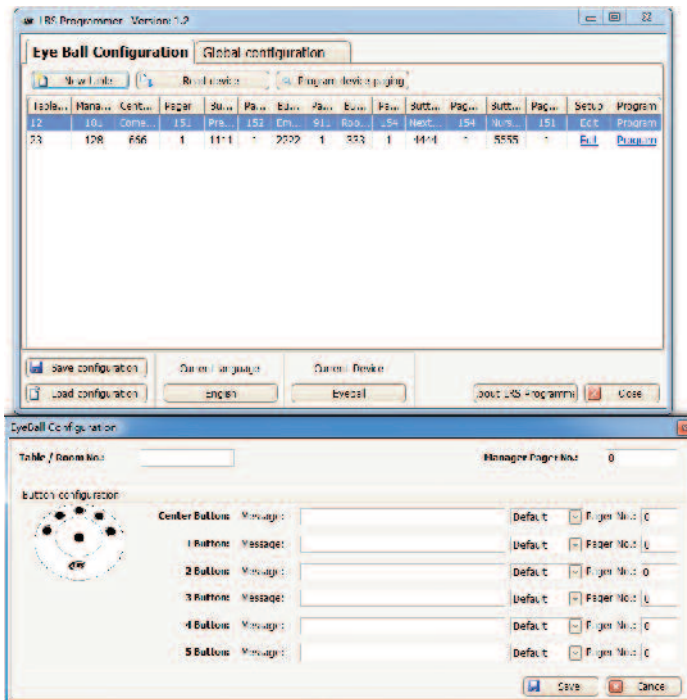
LRS Programmer Version: 1.2

Eye Ball Configuration | Global configuration

New table | Read device | Program device paging

| Table... | Mana... | Cent... | Pager | Bu... | Pa... | Bu... | Pa... | Bu... | Pa... | Butt... | Pag... | Butt... | Pag... | Setup | Program |
|---|---|---|---|---|---|---|---|---|---|---|---|---|---|---|---|
| 12 | 101 | Come... | 151 | Pre... | 152 | Em... | 911 | Roo... | 154 | Next... | 154 | Nurs... | 151 | Edit | Program |
| 23 | 128 | 666 | 1 | 1111 | 1 | 2222 | 1 | 333 | 1 | 4444 | 1 | 5555 | 1 | Edit | Program |

Save configuration | Current Language | Current Device
Load configuration | English | Eyeball | bout LRS Programm | Close

EyeBall Configuration

Table / Room No: | Manager Pager No: 0

Button configuration

Center Button: Message: Default Pager No: 0
1 Button: Message: Default Pager No: 0
2 Button: Message: Default Pager No: 0
3 Button: Message: Default Pager No: 0
4 Button: Message: Default Pager No: 0
5 Button: Message: Default Pager No: 0

Save | Cancel